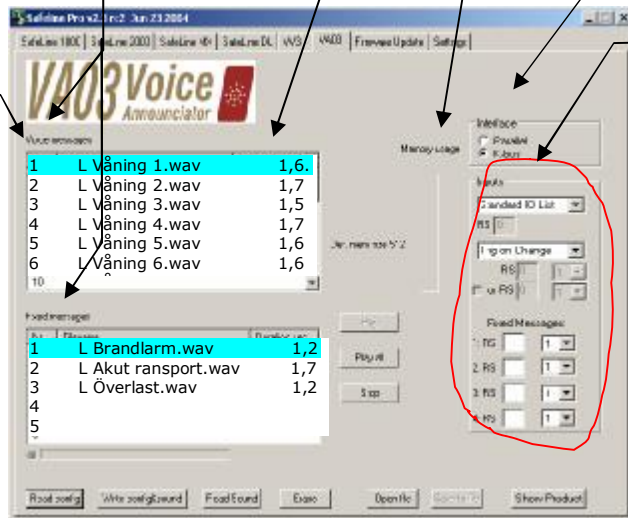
Safeline Pro v2.1rc2 Jun 23 2004

SafeLine 1000 | SafeLine 2000 | Safeline 4H | SafeLine DL | VA3 | VA03 | Firmware Update | Settings

VA03 Voice Announciator

Voice messages

| | | |
|---|---|---|
| 1 | L Våning 1.wav | 1,6. |
| 2 | L Våning 2.wav | 1,7 |
| 3 | L Våning 3.wav | 1,5 |
| 4 | L Våning 4.wav | 1,7 |
| 5 | L Våning 5.wav | 1,6 |
| 6 | L Våning 6.wav | 1,6 |
| 10 | | |

Memory usage

Interface
Parallel
8 Jaus

Inputs
Standard IO List
RS

Trig on Change
RS
RS

Fixed Messages
1 RS 1
2 RS 1
3 RS 1
4 RS 1

Fixed messages

| Nr | Filename | Duration sec |
|---|---|---|
| 1 | L Brandlarm.wav | 1,2 |
| 2 | L Akut ransport.wav | 1,7 |
| 3 | L Överlast.wav | 1,2 |
| 4 | | |
| 5 | | |

Play
Play All
Stop

Read config | Write config&sound | Read Sound | Erase | Open file | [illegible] | Show Product